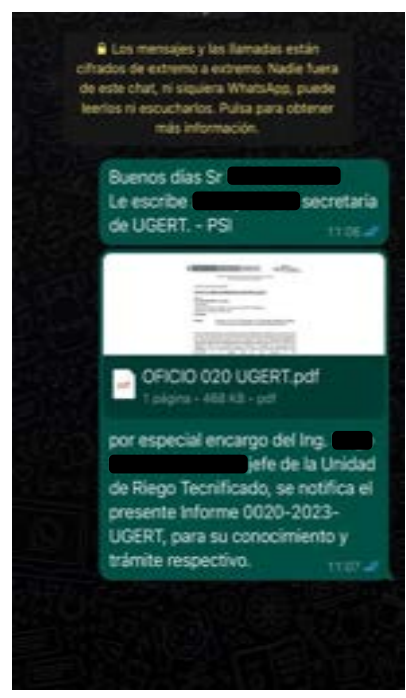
🔒 Los mensajes y las llamadas están cifrados de extremo a extremo. Nadie fuera de este chat, ni siquiera WhatsApp, puede leerlos ni escucharlos. Pulsa para obtener más información.

Buenos días Sr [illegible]
Le escribe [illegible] secretaria de UGERT. - PSI
11:06

OFICIO 020 UGERT.pdf
1 página • 468 KB • pdf

por especial encargo del Ing. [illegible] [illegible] jefe de la Unidad de Riego Tecnificado, se notifica el presente Informe 0020-2023-UGERT, para su conocimiento y trámite respectivo.
11:07